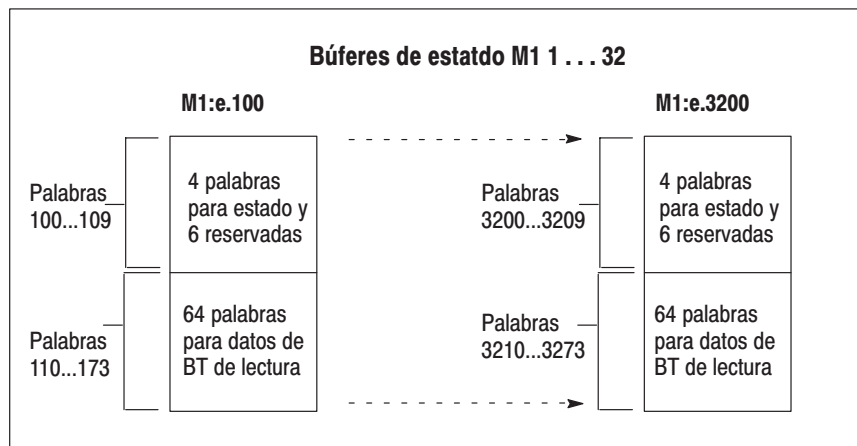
Búferes de estatdo M1 1 . . . 32

M1:e.100

M1:e.3200

Palabras 100...109

4 palabras para estado y 6 reservadas

Palabras 3200...3209

4 palabras para estado y 6 reservadas

Palabras 110...173

64 palabras para datos de BT de lectura

Palabras 3210...3273

64 palabras para datos de BT de lectura